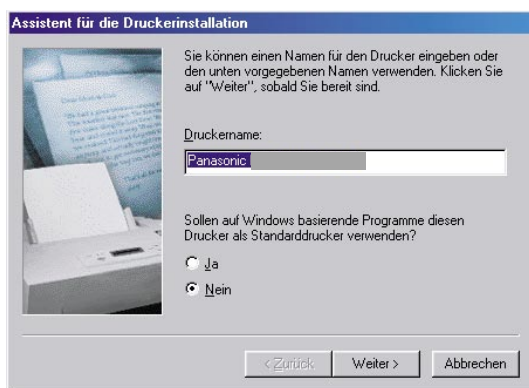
Assistent für die Druckerinstallation

Sie können einen Namen für den Drucker eingeben oder den unten vorgegebenen Namen verwenden. Klicken Sie auf "Weiter", sobald Sie bereit sind.

Druckername:

Panasonic

Sollen auf Windows basierende Programme diesen Drucker als Standarddrucker verwenden?

Ja

Nein

< Zurück

Weiter >

Abbrechen